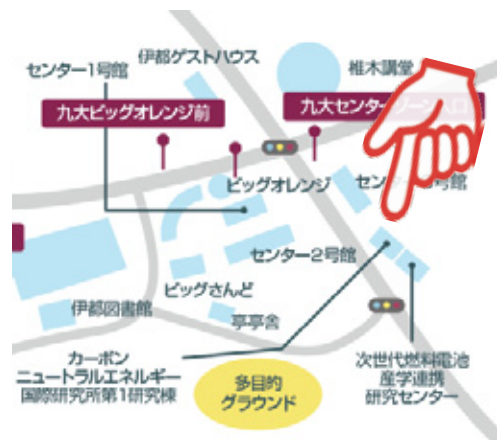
センター1号館

伊都ゲストハウス

椎木講堂

九大ビッグオレンジ前

九大センター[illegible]

ビッグオレンジ

セン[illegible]号館

センター2号館

伊都図書館

ビッグさんど

亭亭舎

カーボン
ニュートラルエネルギー
国際研究所第1研究棟

多目的
グラウンド

次世代燃料電池
産学連携
研究センター